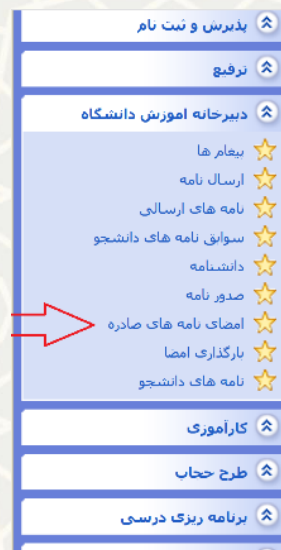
پذیرش و ثبت نام
ترفیع
دبیرخانه اموزش دانشگاه
پیغام ها
ارسال نامه
نامه های ارسالی
سوابق نامه های دانشجو
دانشنامه
صدور نامه
امضای نامه های صادره
بارگذاری امضا
نامه های دانشجو
کارآموزی
طرح حجاب
برنامه ریزی درسی